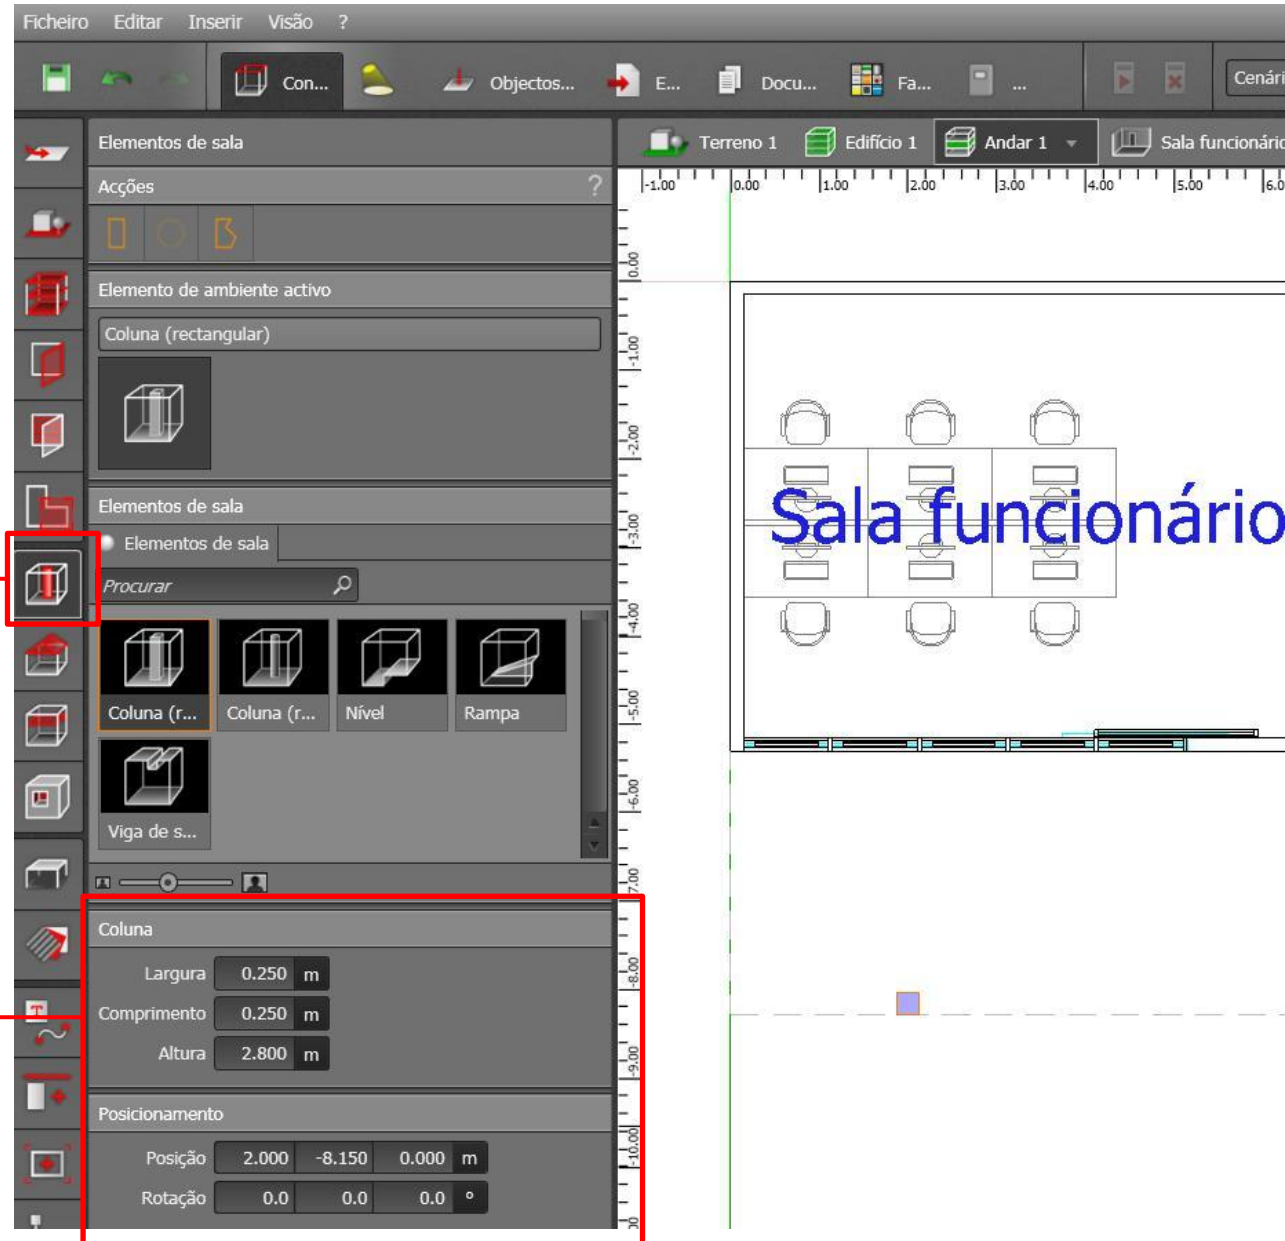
Ficheiro Editar Inserir Visão ?

Con... Objectos... E... Docu... Fa... ... Cenári

Elementos de sala

Acções ?

Elemento de ambiente activo

Coluna (rectangular)

Elementos de sala

Elementos de sala

Procurar

Coluna (r... Coluna (r... Nível Rampa

Viga de s...

Coluna

Largura 0.250 m

Comprimento 0.250 m

Altura 2.800 m

Posicionamento

Posição 2.000 -8.150 0.000 m

Rotação 0.0 0.0 0.0 °

Terreno 1 Edifício 1 Andar 1 Sala funcionário

-1.00 0.00 1.00 2.00 3.00 4.00 5.00 6.0

0.00 -1.00 -2.00 -3.00 -4.00 -5.00 -6.00 -7.00 -8.00 -9.00 -10.00

Sala funcionário